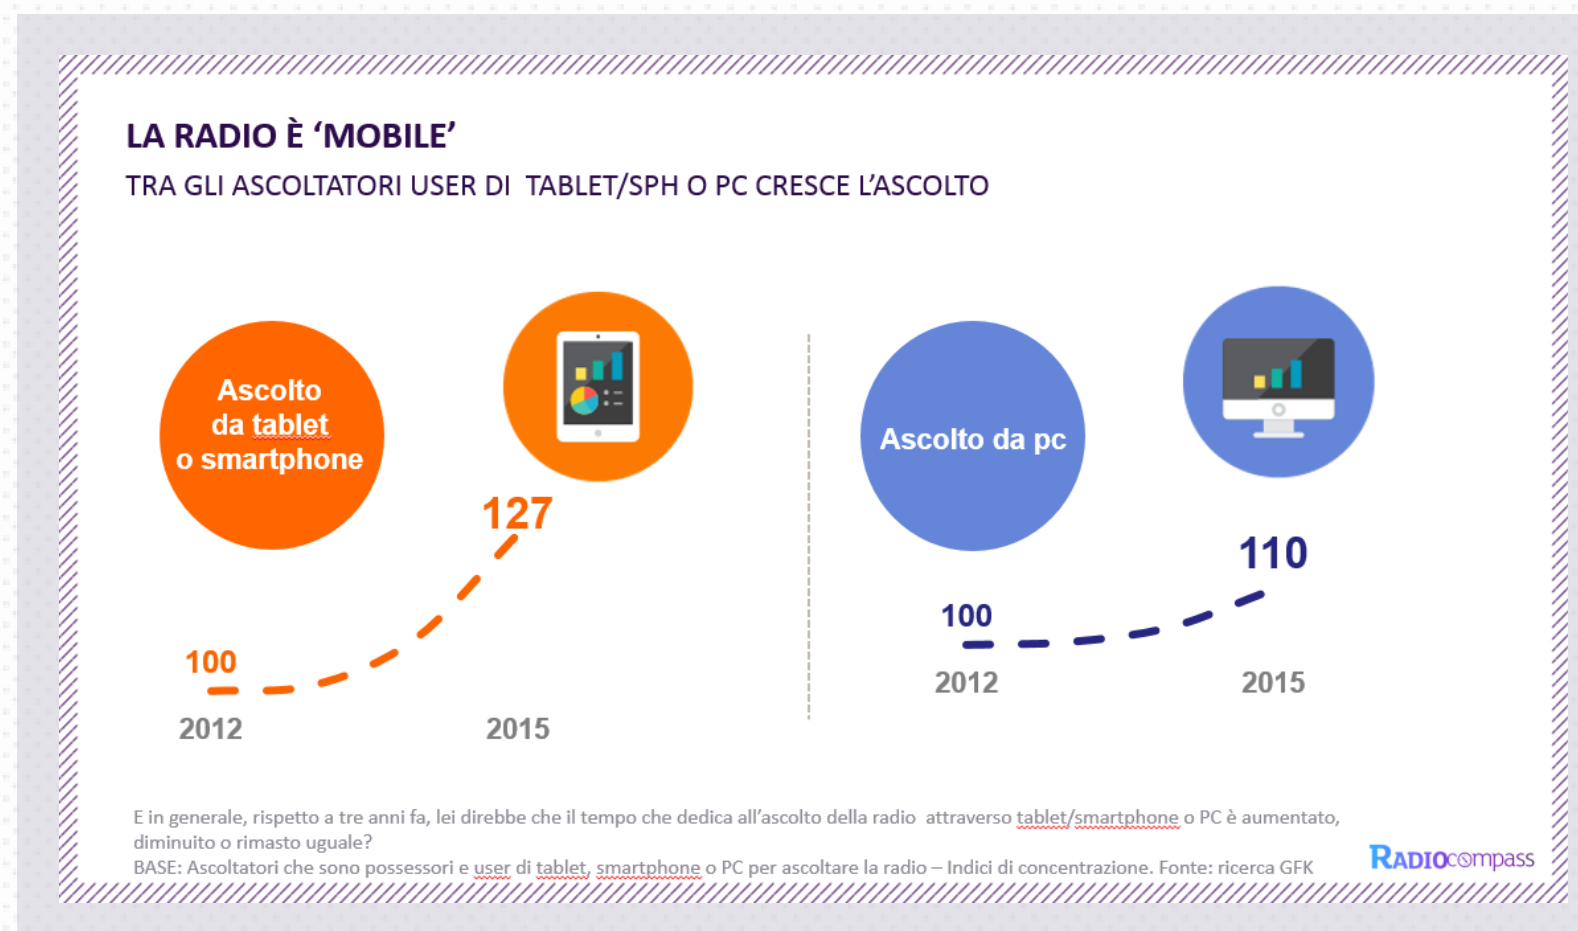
LA RADIO È 'MOBILE'

TRA GLI ASCOLTATORI USER DI TABLET/SPH O PC CRESCE L'ASCOLTO

Ascolto da tablet o smartphone

127

100

2012

2015

Ascolto da pc

110

100

2012

2015

E in generale, rispetto a tre anni fa, lei direbbe che il tempo che dedica all'ascolto della radio attraverso tablet/smartphone o PC è aumentato, diminuito o rimasto uguale?

BASE: Ascoltatori che sono possessori e user di tablet, smartphone o PC per ascoltare la radio – Indici di concentrazione. Fonte: ricerca GFK

RADIOcompass